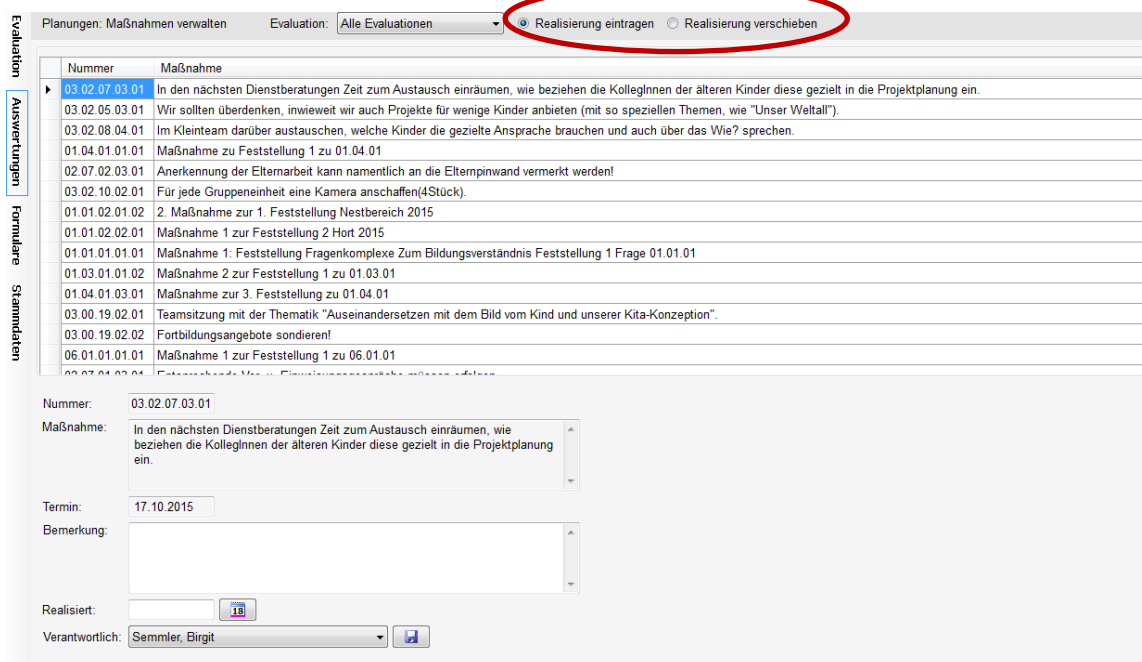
Evaluation
Auswertungen
Formulare
Stammdaten

Planungen: Maßnahmen verwalten Evaluation: Alle Evaluationen Realisierung eintragen Realisierung verschieben

| Nummer | Maßnahme |
|---|---|
| 03.02.07.03.01 | In den nächsten Dienstberatungen Zeit zum Austausch einräumen, wie beziehen die KollegInnen der älteren Kinder diese gezielt in die Projektplanung ein. |
| 03.02.05.03.01 | Wir sollten überdenken, inwieweit wir auch Projekte für wenige Kinder anbieten (mit so speziellen Themen, wie "Unser Weltall"). |
| 03.02.08.04.01 | Im Kleinteam darüber austauschen, welche Kinder die gezielte Ansprache brauchen und auch über das Wie? sprechen. |
| 01.04.01.01.01 | Maßnahme zu Feststellung 1 zu 01.04.01 |
| 02.07.02.03.01 | Anerkennung der Elternarbeit kann namentlich an die Elternpinwand vermerkt werden! |
| 03.02.10.02.01 | Für jede Gruppeneinheit eine Kamera anschaffen(4Stück). |
| 01.01.02.01.02 | 2. Maßnahme zur 1. Feststellung Nestbereich 2015 |
| 01.01.02.02.01 | Maßnahme 1 zur Feststellung 2 Hort 2015 |
| 01.01.01.01.01 | Maßnahme 1: Feststellung Fragenkomplexe Zum Bildungsverständnis Feststellung 1 Frage 01.01.01 |
| 01.03.01.01.02 | Maßnahme 2 zur Feststellung 1 zu 01.03.01 |
| 01.04.01.03.01 | Maßnahme zur 3. Feststellung zu 01.04.01 |
| 03.00.19.02.01 | Teamsitzung mit der Thematik "Auseinandersetzen mit dem Bild vom Kind und unserer Kita-Konzeption". |
| 03.00.19.02.02 | Fortbildungsangebote sondieren! |
| 06.01.01.01.01 | Maßnahme 1 zur Feststellung 1 zu 06.01.01 |
| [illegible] | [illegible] |

Nummer: 03.02.07.03.01
Maßnahme: In den nächsten Dienstberatungen Zeit zum Austausch einräumen, wie beziehen die KollegInnen der älteren Kinder diese gezielt in die Projektplanung ein.
Termin: 17.10.2015
Bemerkung:
Realisiert: 18
Verantwortlich: Semmler, Birgit